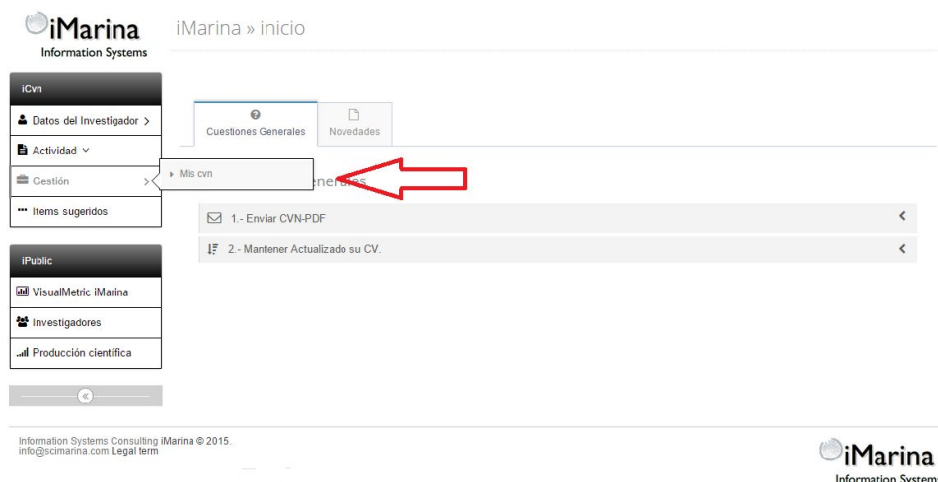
iMarina
Information Systems

iMarina » inicio

iCvn
Datos del Investigador >
Actividad
Gestión >
Items sugeridos

Mis cvn

Cuestiones Generales
Novedades

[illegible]enerales

1.- Enviar CVN-PDF
2.- Mantener Actualizado su CV.

iPublic
VisualMetric iMarina
Investigadores
Producción científica

Information Systems Consulting iMarina © 2015.
info@scimarina.com Legal term

iMarina
Information System